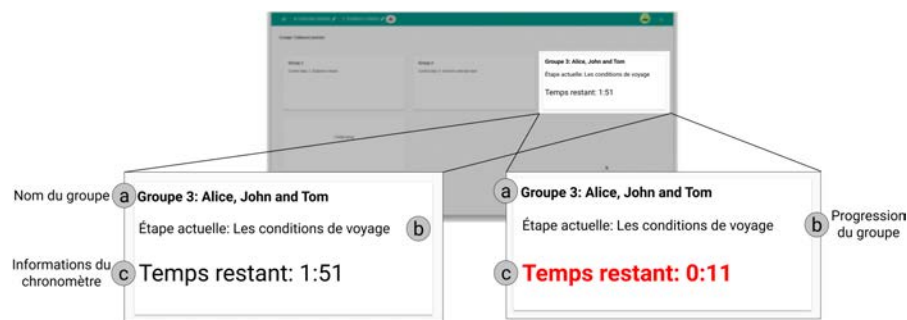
Groupe 3: Alice, John and Tom

Étape actuelle: Les conditions de voyage

Temps restant: 1:51

Nom du groupe

a Groupe 3: Alice, John and Tom

Étape actuelle: Les conditions de voyage b

Informations du chronomètre

c Temps restant: 1:51

a Groupe 3: Alice, John and Tom

Étape actuelle: Les conditions de voyage

b Progression du groupe

c Temps restant: 0:11